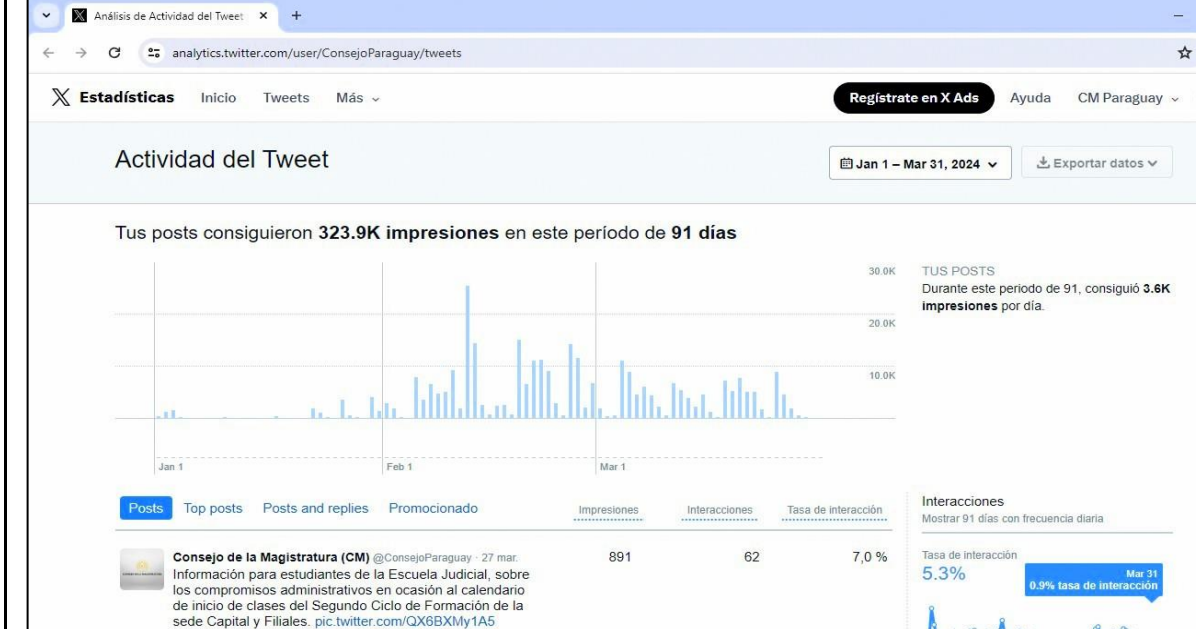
Análisis de Actividad del Tweet ×
analytics.twitter.com/user/ConsejoParaguay/tweets

Estadísticas Inicio Tweets Más

Regístrate en X Ads Ayuda CM Paraguay

Actividad del Tweet

Jan 1 – Mar 31, 2024

Exportar datos

Tus posts consiguieron **323.9K impresiones** en este período de **91 días**

30.0K
20.0K
10.0K

Jan 1 Feb 1 Mar 1

TUS POSTS
Durante este periodo de 91, consiguió **3.6K impresiones** por día.

Posts Top posts Posts and replies Promocionado

Impresiones Interacciones Tasa de interacción

Consejo de la Magistratura (CM) @ConsejoParaguay · 27 mar.
Información para estudiantes de la Escuela Judicial, sobre los compromisos administrativos en ocasión al calendario de inicio de clases del Segundo Ciclo de Formación de la sede Capital y Filiales. pic.twitter.com/QX6BXMy1A5

891 62 7,0 %

Interacciones
Mostrar 91 días con frecuencia diaria

Tasa de interacción
5.3%

Mar 31
0.9% tasa de interacción